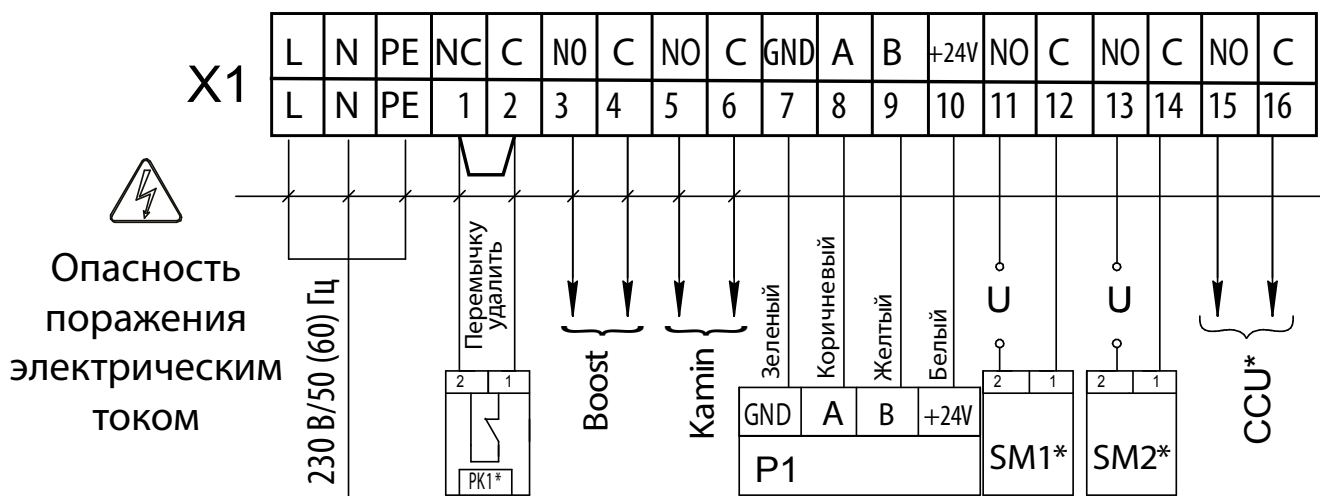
X1

| L | N | PE | NC | C | N0 | C | NO | C | GND | A | B | +24V | NO | C | NO | C | NO | C |
|---|---|---|---|---|---|---|---|---|---|---|---|---|---|---|---|---|---|---|
| L | N | PE | 1 | 2 | 3 | 4 | 5 | 6 | 7 | 8 | 9 | 10 | 11 | 12 | 13 | 14 | 15 | 16 |

Опасность поражения электрическим током

230 В/50 (60) Гц

Перемычку удалить

2 1

PK1*

Boost

Kamin

Зеленый

Коричневый

Желтый

Белый

GND A B +24V

P1

U

2 1

SM1*

U

2 1

SM2*

CCU*